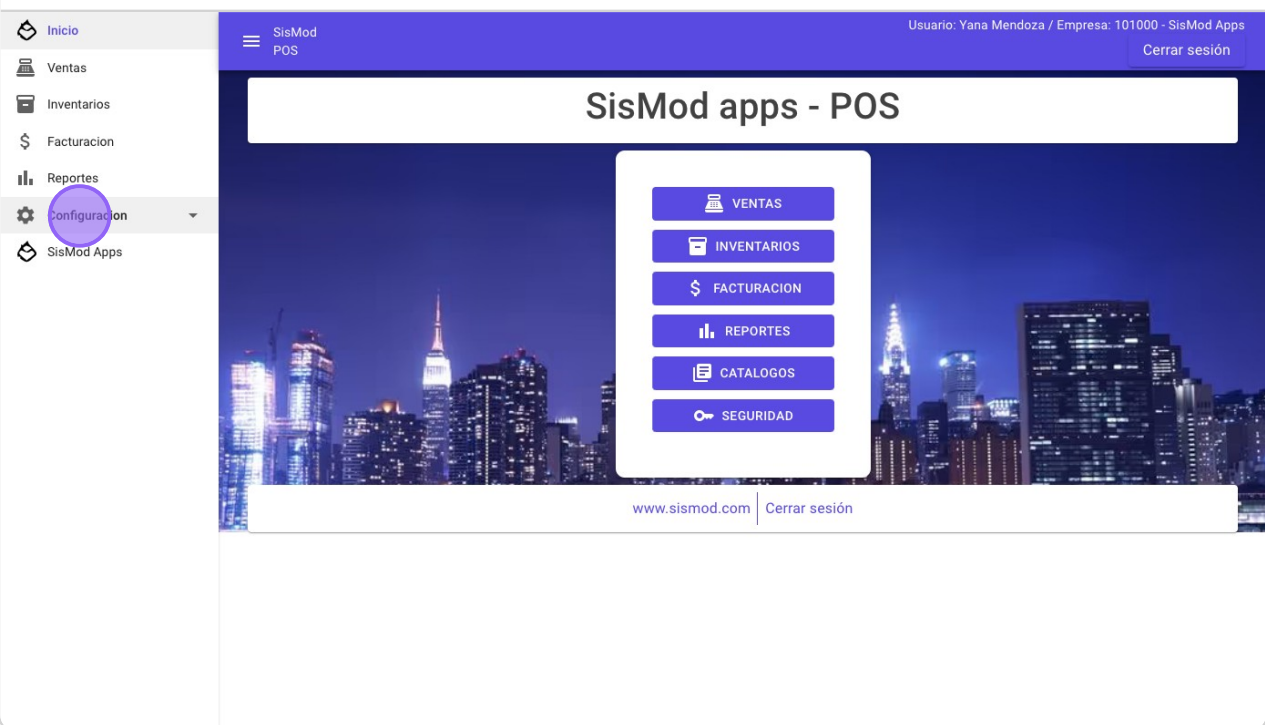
Inicio
Ventas
Inventarios
Facturacion
Reportes
Configuracion
SisMod Apps

SisMod
POS

Usuario: Yana Mendoza / Empresa: 101000 - SisMod Apps
Cerrar sesión

SisMod apps - POS

VENTAS
INVENTARIOS
FACTURACION
REPORTES
CATALOGOS
SEGURIDAD

www.sismod.com | Cerrar sesión